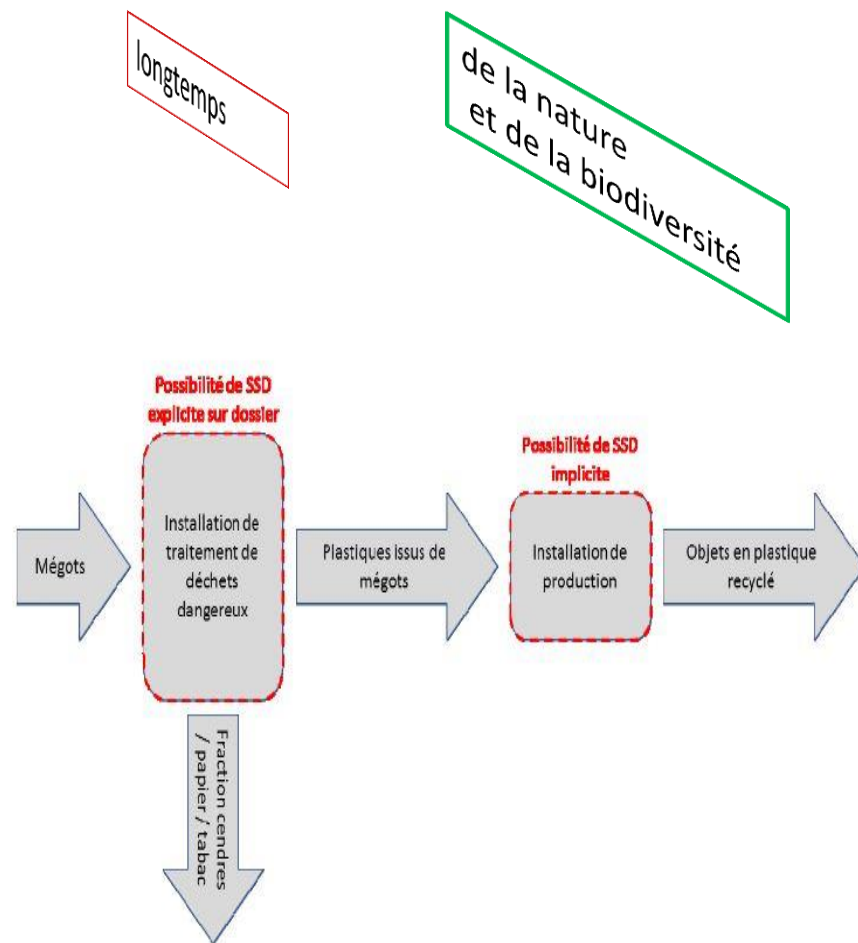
longtemps

de la nature
et de la biodiversité

Possibilité de SSD explicite sur dossier

Possibilité de SSD implicite

Mégots

Installation de traitement de déchets dangereux

Plastiques issus de mégots

Installation de production

Objets en plastique recyclé

Fraction cendres / papier / tabac